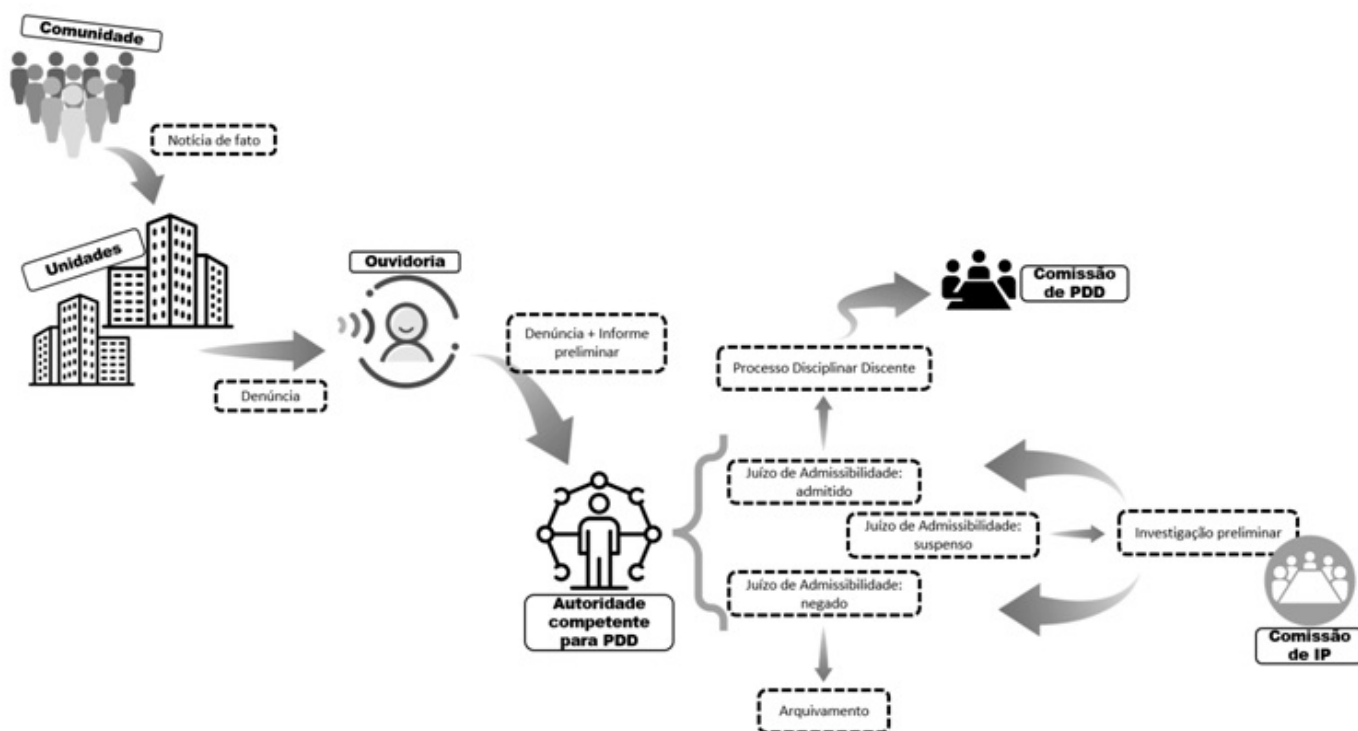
Comunidade

Notícia de fato

Unidades

Denúncia

Ouvidoria

Denúncia + Informe preliminar

Comissão de PDD

Processo Disciplinar Discente

Juízo de Admissibilidade: admitido

Juízo de Admissibilidade: suspenso

Investigação preliminar

Juízo de Admissibilidade: negado

Autoridade competente para PDD

Arquivamento

Comissão de IP